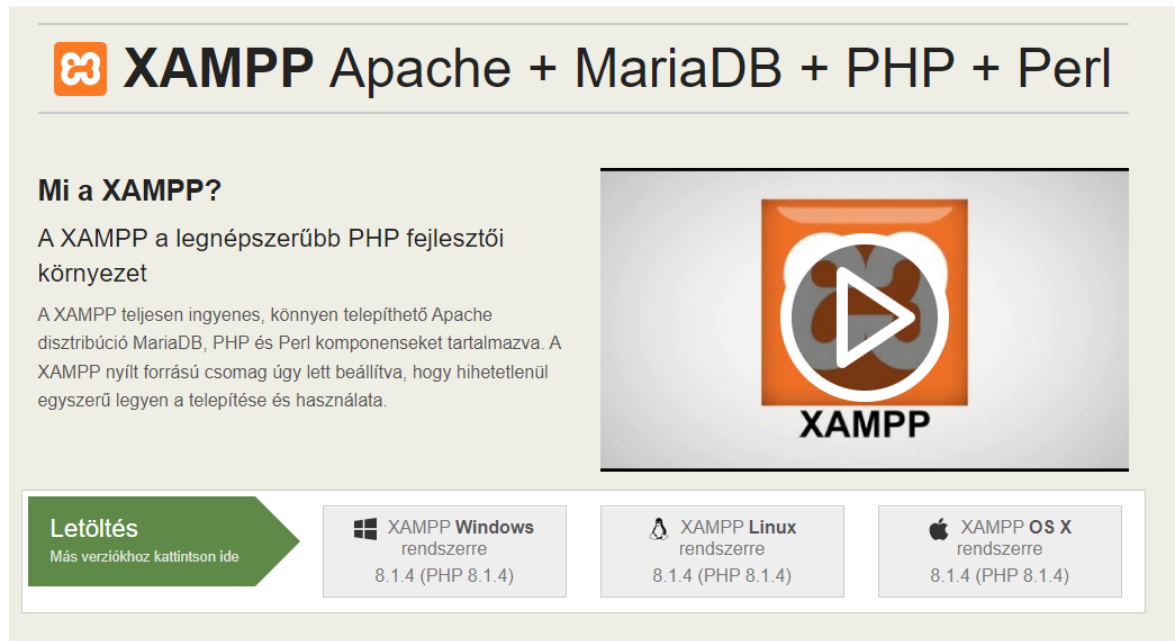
XAMPP Apache + MariaDB + PHP + Perl

Mi a XAMPP?

A XAMPP a legnépszerűbb PHP fejlesztői környezet

A XAMPP teljesen ingyenes, könnyen telepíthető Apache disztribúció MariaDB, PHP és Perl komponenseket tartalmazva. A XAMPP nyílt forrású csomag úgy lett beállítva, hogy hihetetlenül egyszerű legyen a telepítése és használata.

XAMPP

Letöltés
Más verziókhoz kattintson ide

XAMPP Windows rendszerre
8.1.4 (PHP 8.1.4)

XAMPP Linux rendszerre
8.1.4 (PHP 8.1.4)

XAMPP OS X rendszerre
8.1.4 (PHP 8.1.4)